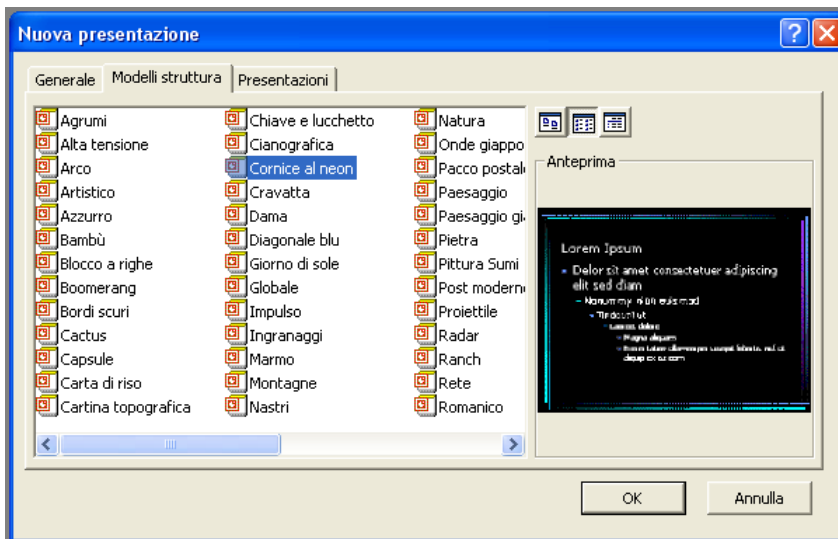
Nuova presentazione

Generale | Modelli struttura | Presentazioni

Agrumi
Alta tensione
Arco
Artistico
Azzurro
Bambù
Blocco a righe
Boomerang
Bordi scuri
Cactus
Capsule
Carta di riso
Cartina topografica

Chiave e lucchetto
Cianografica
Cornice al neon
Cravatta
Dama
Diagonale blu
Giorno di sole
Globale
Impulso
Ingranaggi
Marmo
Montagne
Nastri

Natura
Onde giappo
Pacco postal
Paesaggio
Paesaggio gi
Pietra
Pittura Sumi
Post moderno
Proiettile
Radar
Ranch
Rete
Romanico

Anteprima

Lorem Ipsum
Dolor sit amet consectetuer adipiscing elit sed diam
Nonummy nibh euismod
Tincidunt ut
Laoreet dolore
Magna aliquam
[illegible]

OK
Annulla